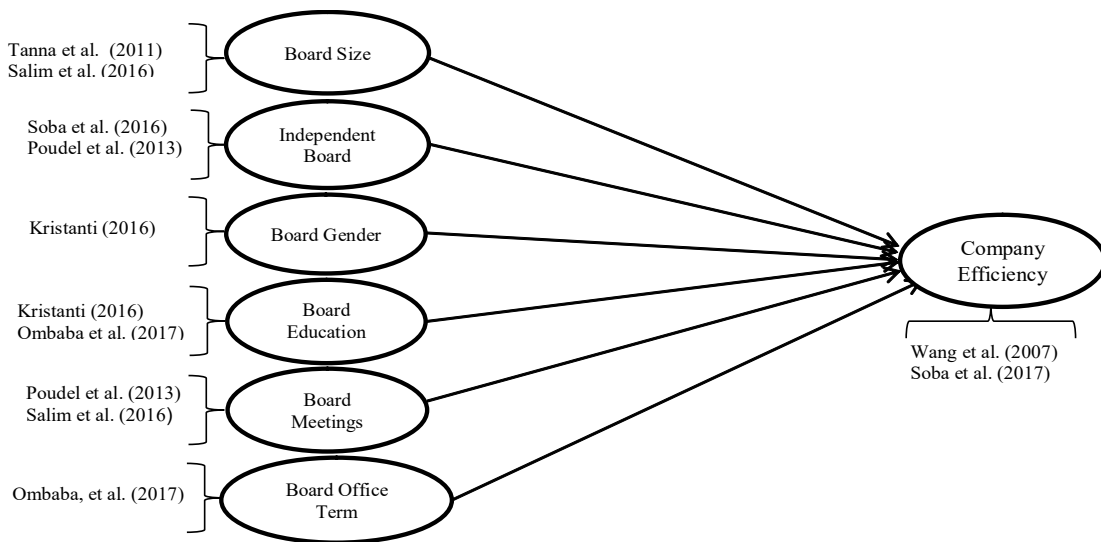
Tanna et al. (2011)
Salim et al. (2016)

Board Size

Soba et al. (2016)
Poudel et al. (2013)

Independent Board

Kristanti (2016)

Board Gender

Kristanti (2016)
Ombaba et al. (2017)

Board Education

Poudel et al. (2013)
Salim et al. (2016)

Board Meetings

Ombaba, et al. (2017)

Board Office Term

Company Efficiency

Wang et al. (2007)
Soba et al. (2017)